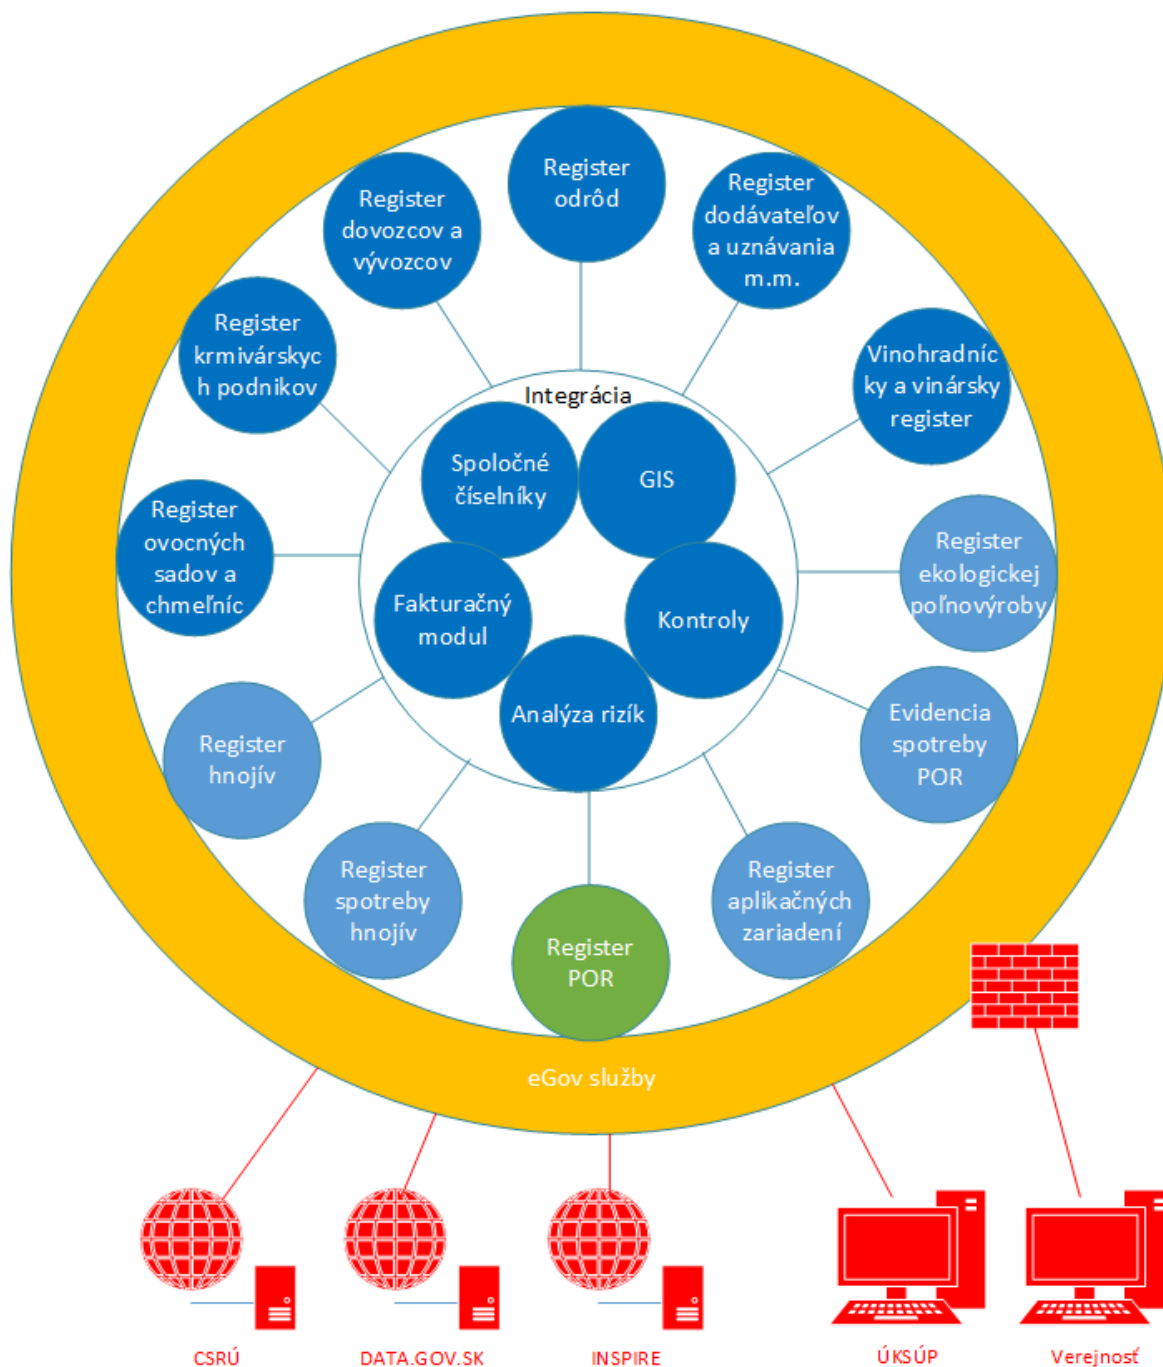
Register odrôd

Register dovozcov a vývozcov

Register dodávateľov a uznávania m.m.

Register krmivárskych podnikov

Vinohradníky a vinársky register

Integrácia

Spoločné číselníky

GIS

Register ovocných sadov a chmeľníc

Register ekologickej poľnovýroby

Fakturačný modul

Kontroly

Analýza rizík

Register hnojív

Evidencia spotreby POR

Register spotreby hnojív

Register aplikačných zariadení

Register POR

eGov služby

CSRÚ

DATA.GOV.SK

INSPIRE

ÚKSÚP

Verejnosť